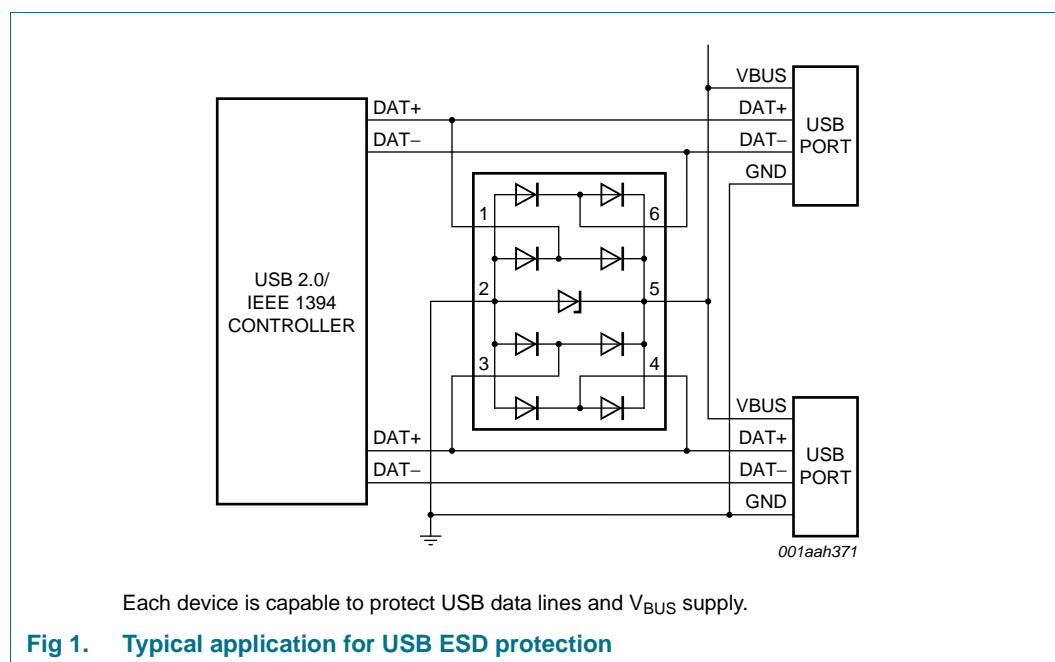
VBUS
DAT+
DAT+
USB PORT
DAT–
DAT–
GND
USB 2.0/ IEEE 1394 CONTROLLER
1
6
2
5
3
4
VBUS
DAT+
DAT+
USB PORT
DAT–
DAT–
GND
001aah371

Each device is capable to protect USB data lines and $V_{BUS}$ supply.

Fig 1. Typical application for USB ESD protection